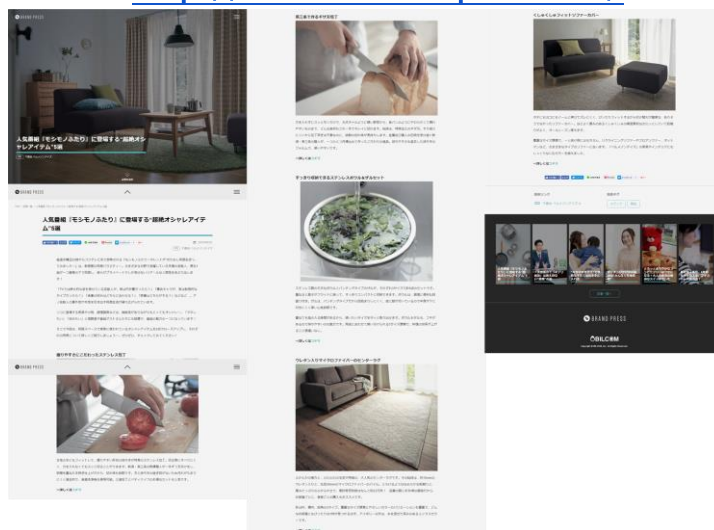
BRAND PRESS

人気番組『モシモノふたり』に登場する"超絶オシャレアイテム"

BRAND PRESS

人気番組『モシモノふたり』に登場する"超絶オシャレアイテム"5選

BRAND PRESS

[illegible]

すっきり収納できるステンレスのシルバーカット

ウレタンスリサラのファイバーのセンターラグ

BRAND PRESS

BLCOM